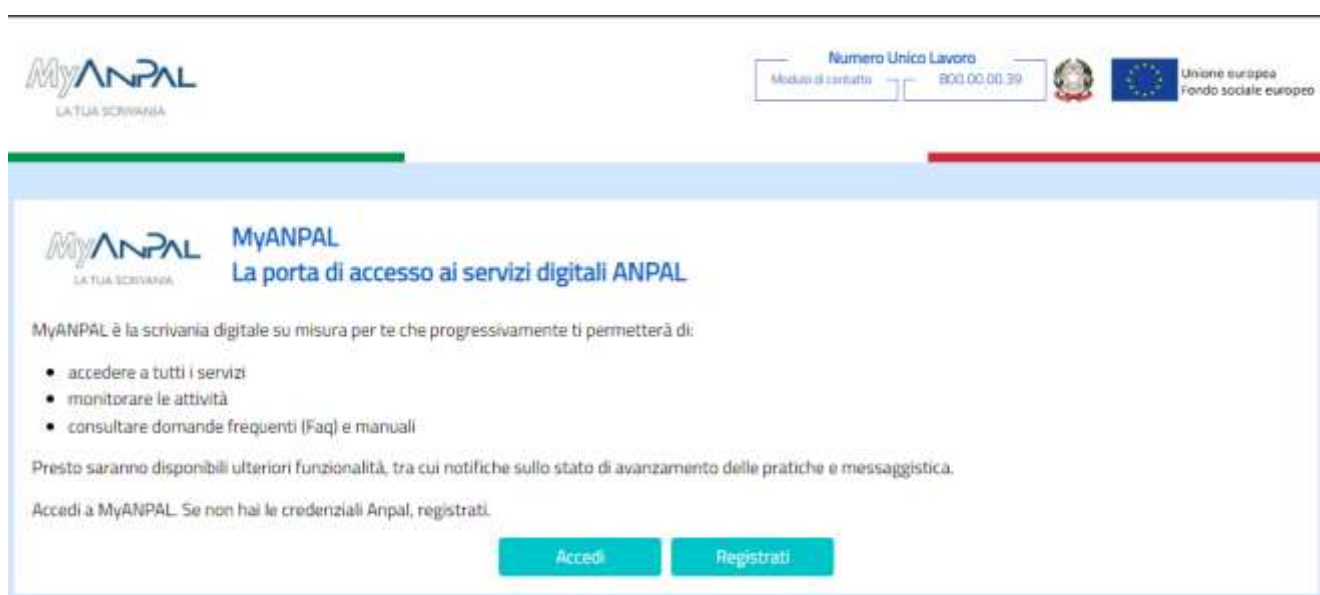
MyANPAL
LA TUA SCRIVANIA

Numero Unico Lavoro
Modulo di contatto
800.00.00.39

Unione europea
Fondo sociale europeo

MyANPAL
LA TUA SCRIVANIA

MyANPAL
La porta di accesso ai servizi digitali ANPAL

MyANPAL è la scrivania digitale su misura per te che progressivamente ti permetterà di:

- accedere a tutti i servizi
- monitorare le attività
- consultare domande frequenti (Faq) e manuali

Presto saranno disponibili ulteriori funzionalità, tra cui notifiche sullo stato di avanzamento delle pratiche e messaggistica.

Accedi a MyANPAL. Se non hai le credenziali Anpal, registrati.

Accedi
Registrati